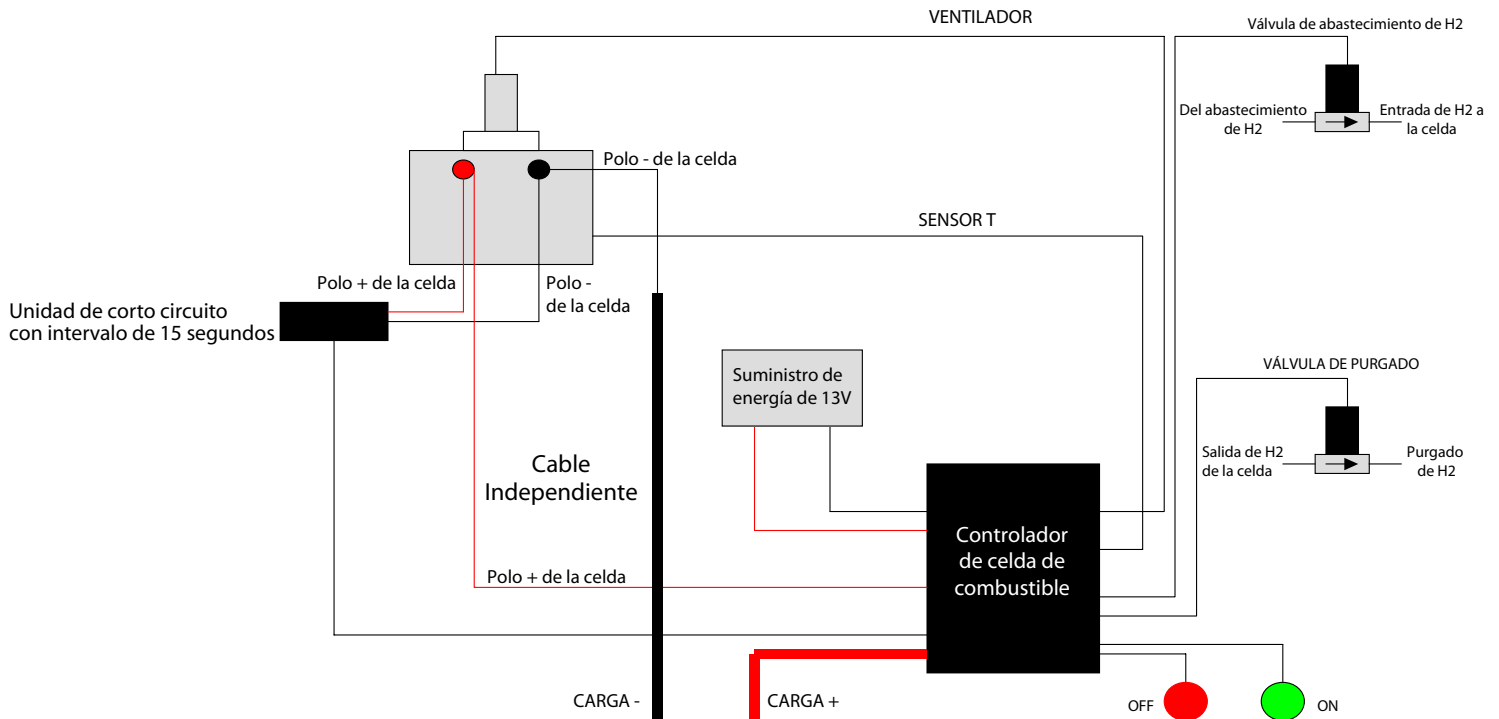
VENTILADOR

Válvula de abastecimiento de H2

Del abastecimiento de H2

Entrada de H2 a la celda

Polo - de la celda

SENSOR T

Polo + de la celda

Polo - de la celda

Unidad de corto circuito con intervalo de 15 segundos

Suministro de energía de 13V

VÁLVULA DE PURGADO

Salida de H2 de la celda

Purgado de H2

Cable Independiente

Controlador de celda de combustible

Polo + de la celda

CARGA -

CARGA +

OFF

ON